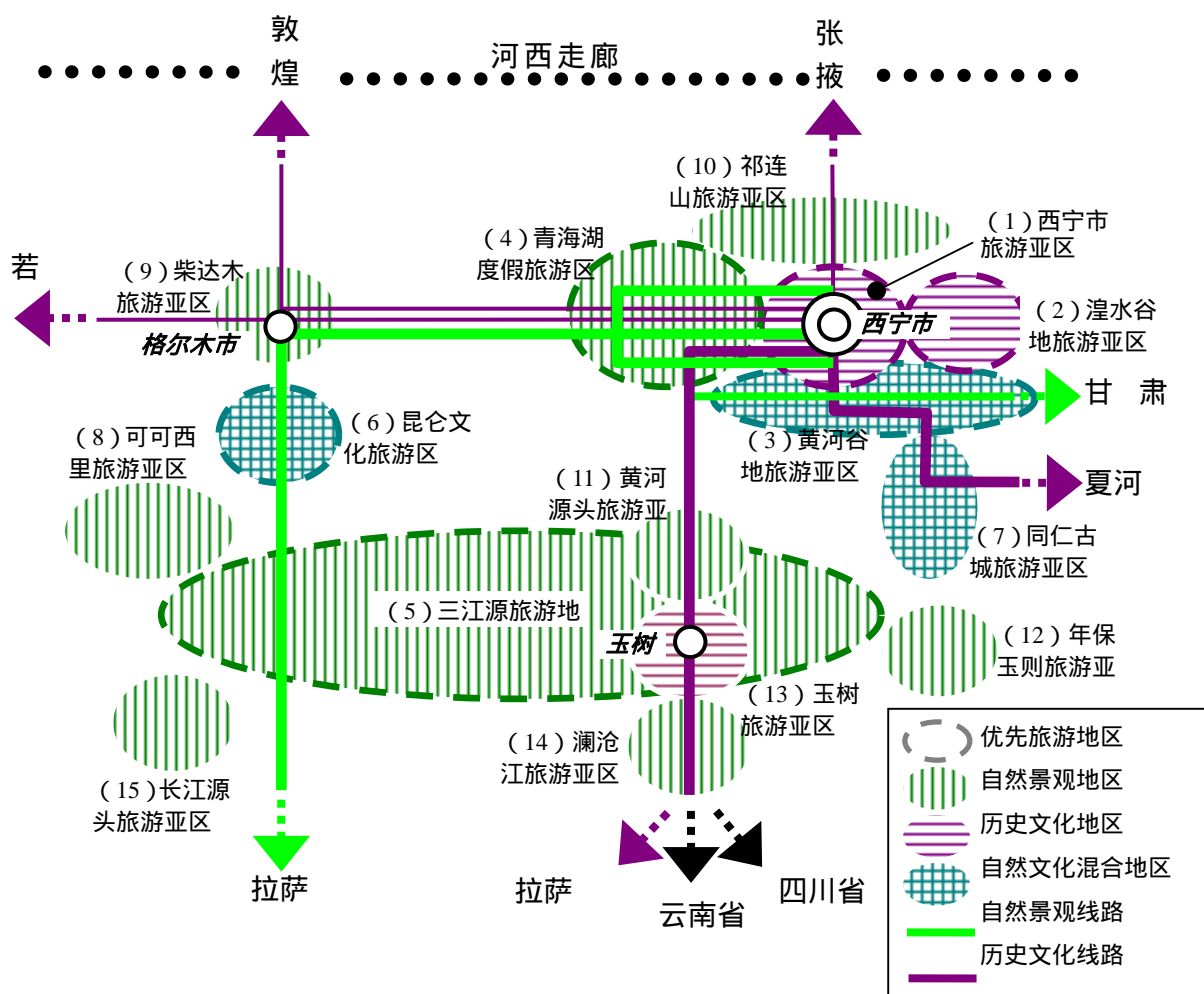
敦煌
河西走廊
张掖
（10）祁连山旅游亚区
（1）西宁市旅游亚区
（4）青海湖度假旅游区
若
（9）柴达木旅游亚区
格尔木市
西宁市
（2）湟水谷地旅游亚区
甘 肃
（8）可可西里旅游亚区
（6）昆仑文化旅游区
（3）黄河谷地旅游亚区
（11）黄河源头旅游亚
夏河
（7）同仁古城旅游亚区
（5）三江源旅游地
玉树
（12）年保玉则旅游亚
（13）玉树旅游亚区
（14）澜沧江旅游亚区
（15）长江源头旅游亚区
拉萨
拉萨
云南省
四川省
优先旅游地区
自然景观地区
历史文化地区
自然文化混合地区
自然景观线路
历史文化线路